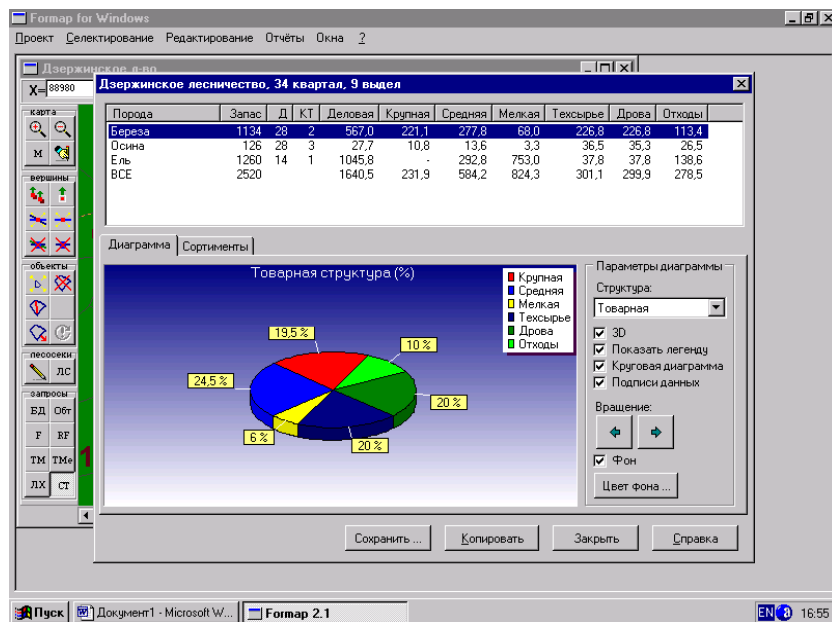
Formap for Windows

Проект Селектирование Редактирование Отчёты Окна ?

Дзержинское л-во

X= 88980

карта

М

вершины

объекты

лесосеки

ЛС

запросы

БД Обт

F RF

ТМ ТМе

ЛХ СТ

Дзержинское лесничество, 34 квартал, 9 выдел

| Порода | Запас | Д | КТ | Деловая | Крупная | Средняя | Мелкая | Техсырье | Дрова | Отходы |
|---|---|---|---|---|---|---|---|---|---|---|
| Береза | 1134 | 28 | 2 | 567,0 | 221,1 | 277,8 | 68,0 | 226,8 | 226,8 | 113,4 |
| Осина | 126 | 28 | 3 | 27,7 | 10,8 | 13,6 | 3,3 | 36,5 | 35,3 | 26,5 |
| Ель | 1260 | 14 | 1 | 1045,8 | - | 292,8 | 753,0 | 37,8 | 37,8 | 138,6 |
| ВСЕ | 2520 | | | 1640,5 | 231,9 | 584,2 | 824,3 | 301,1 | 299,9 | 278,5 |

Диаграмма Сортименты

Товарная структура (%)

Крупная
Средняя
Мелкая
Техсырье
Дрова
Отходы

19,5 %
10 %
24,5 %
20 %
6 %
20 %

Параметры диаграммы

Структура:

Товарная

3D
Показать легенду
Круговая диаграмма
Подписи данных

Вращение:

Фон

Цвет фона ...

Сохранить ... Копировать Закрыть Справка

Пуск Документ1 - Microsoft W... Formap 2.1

EN 16:55